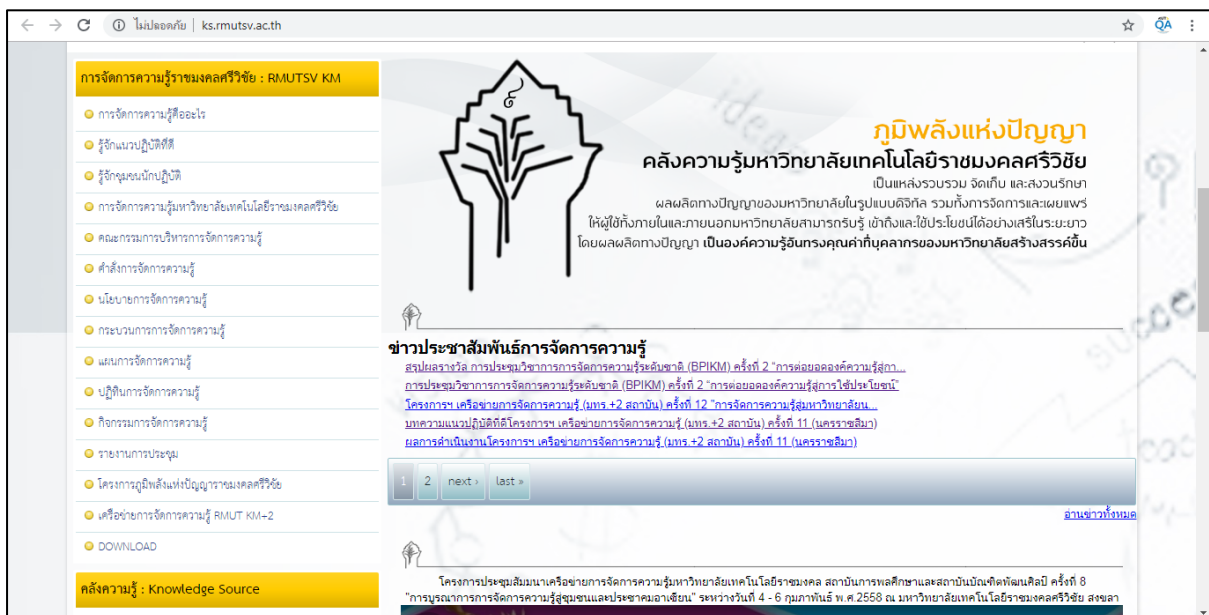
ไม่ปลอดภัย | ks.rmutsv.ac.th

การจัดการความรู้ราชมงคลศรีวิชัย : RMUTSV KM

การจัดการความรู้คืออะไร
รู้จักแนวปฏิบัติที่ดี
รู้จักชุมชนนักปฏิบัติ
การจัดการความรู้มหาวิทยาลัยเทคโนโลยีราชมงคลศรีวิชัย
คณะกรรมการบริหารการจัดการความรู้
คำสั่งการจัดการความรู้
นโยบายการจัดการความรู้
กระบวนการการจัดการความรู้
แผนการจัดการความรู้
ปฏิทินการจัดการความรู้
กิจกรรมการจัดการความรู้
รายงานการประชุม
โครงการภูมิพลังแห่งปัญญาราชมงคลศรีวิชัย
เครือข่ายการจัดการความรู้ RMUT KM+2
DOWNLOAD

คลังความรู้ : Knowledge Source

ภูมิพลังแห่งปัญญา
คลังความรู้มหาวิทยาลัยเทคโนโลยีราชมงคลศรีวิชัย
เป็นแหล่งรวบรวม จัดเก็บ และสงวนรักษา ผลผลิตทางปัญญาของมหาวิทยาลัยในรูปแบบดิจิทัล รวมทั้งการจัดการและเผยแพร่ ให้ผู้ใช้ทั้งภายในและภายนอกมหาวิทยาลัยสามารถรับรู้ เข้าถึงและใช้ประโยชน์ได้อย่างเสรีในระยะยาว โดยผลผลิตทางปัญญา เป็นองค์ความรู้อันทรงคุณค่าที่บุคลากรของมหาวิทยาลัยสร้างสรรค์ขึ้น

ข่าวประชาสัมพันธ์การจัดการความรู้
สรุปผลรางวัล การประชุมวิชาการการจัดการความรู้ระดับชาติ (BPIKM) ครั้งที่ 2 "การต่อยอดองค์ความรู้สู่การ...
การประชุมวิชาการการจัดการความรู้ระดับชาติ (BPIKM) ครั้งที่ 2 "การต่อยอดองค์ความรู้สู่การใช้ประโยชน์"
โครงการฯ เครือข่ายการจัดการความรู้ (มทร.+2 สถาบัน) ครั้งที่ 12 "การจัดการความรู้สู่มหาวิทยาลัย...
บทความแนวปฏิบัติที่ดีโครงการฯ เครือข่ายการจัดการความรู้ (มทร.+2 สถาบัน) ครั้งที่ 11 (นครราชสีมา)
ผลการดำเนินงานโครงการฯ เครือข่ายการจัดการความรู้ (มทร.+2 สถาบัน) ครั้งที่ 11 (นครราชสีมา)

1 2 next › last »

อ่านข่าวทั้งหมด

โครงการประชุมสัมมนาเครือข่ายการจัดการความรู้มหาวิทยาลัยเทคโนโลยีราชมงคล สถาบันการพลศึกษาและสถาบันบัณฑิตพัฒนศิลป์ ครั้งที่ 8 "การบูรณาการการจัดการความรู้สู่ชุมชนและประชาคมอาเซียน" ระหว่างวันที่ 4 - 6 กุมภาพันธ์ พ.ศ.2558 ณ มหาวิทยาลัยเทคโนโลยีราชมงคลศรีวิชัย สงขลา